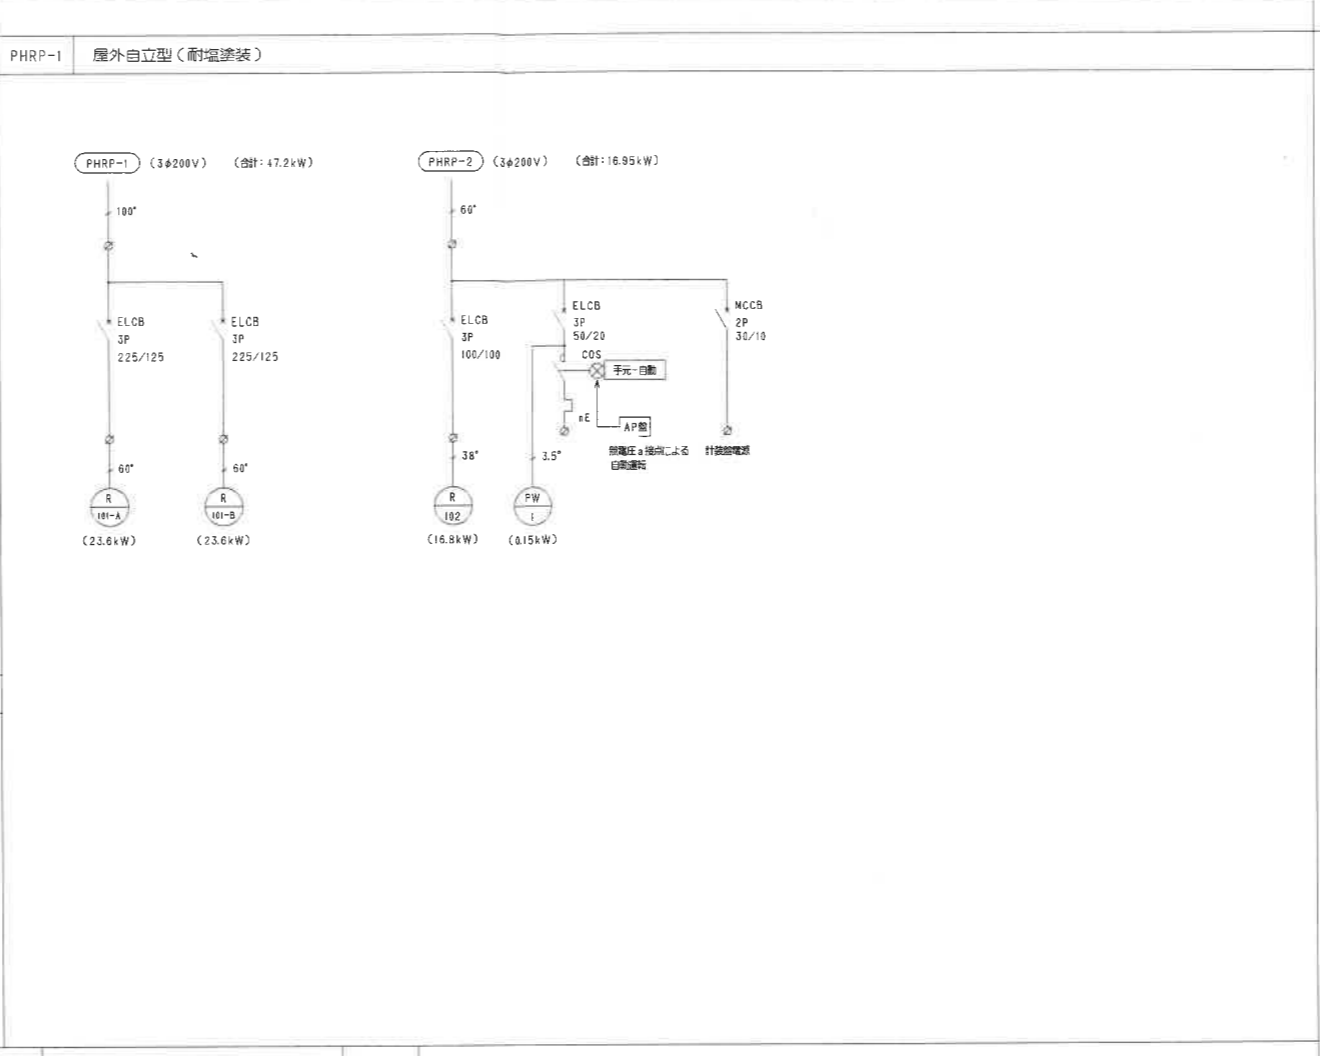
PHRP-1 屋外自立型（耐塩塗装）

PHRP-1 （3$\phi$200V） （合計：47.2kW）

100°

ELCB 3P 225/125

ELCB 3P 225/125

60°

60°

R 101-A

R 101-B

（23.6kW）

（23.6kW）

PHRP-2 （3$\phi$200V） （合計：16.95kW）

60°

ELCB 3P 100/100

ELCB 3P 50/20

MCCB 2P 30/10

COS

手元-自動

aE

AP盤

無電圧 a 接点による自動運転

計装盤電源

38°

3.5°

R 102

FW 1

（16.8kW）

（0.15kW）